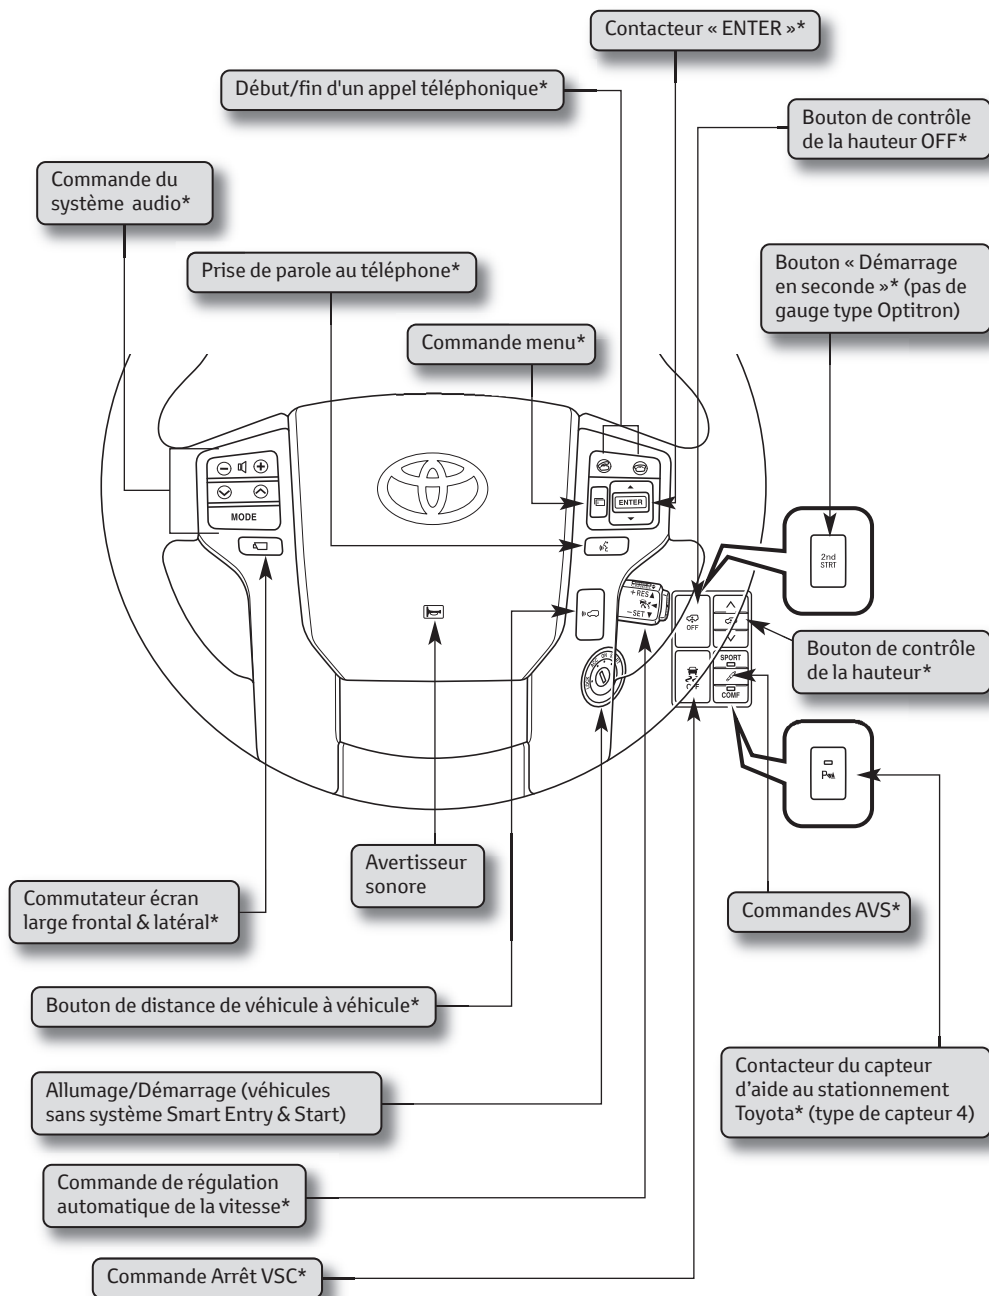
Contacteur « ENTER »*

Début/fin d'un appel téléphonique*

Bouton de contrôle de la hauteur OFF*

Commande du système audio*

Prise de parole au téléphone*

Bouton « Démarrage en seconde »* (pas de gauge type Optitron)

Commande menu*

MODE

ENTER

2nd STRT

OFF

+ RES

− SET

SPORT

COMF

Bouton de contrôle de la hauteur*

Avertisseur sonore

Commutateur écran large frontal & latéral*

Commandes AVS*

Bouton de distance de véhicule à véhicule*

Allumage/Démarrage (véhicules sans système Smart Entry & Start)

Contacteur du capteur d'aide au stationnement Toyota* (type de capteur 4)

Commande de régulation automatique de la vitesse*

Commande Arrêt VSC*